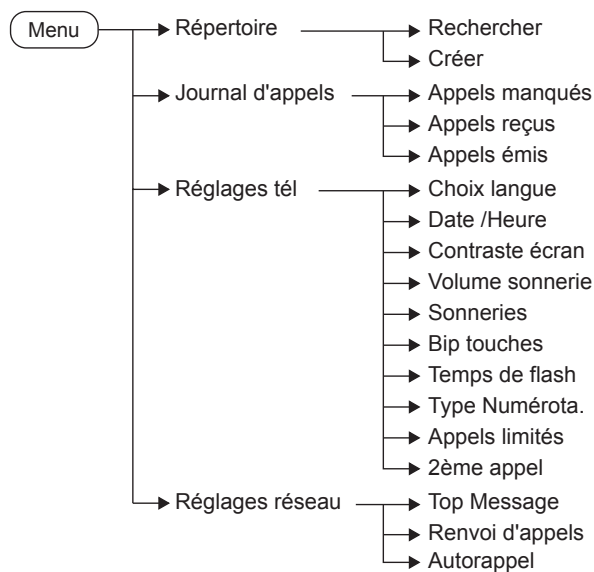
Menu

Répertoire
Rechercher
Créer

Journal d'appels
Appels manqués
Appels reçus
Appels émis

Réglages tél
Choix langue
Date /Heure
Contraste écran
Volume sonnerie
Sonneries
Bip touches
Temps de flash
Type Numérota.
Appels limités
2ème appel

Réglages réseau
Top Message
Renvoi d'appels
Autorappel